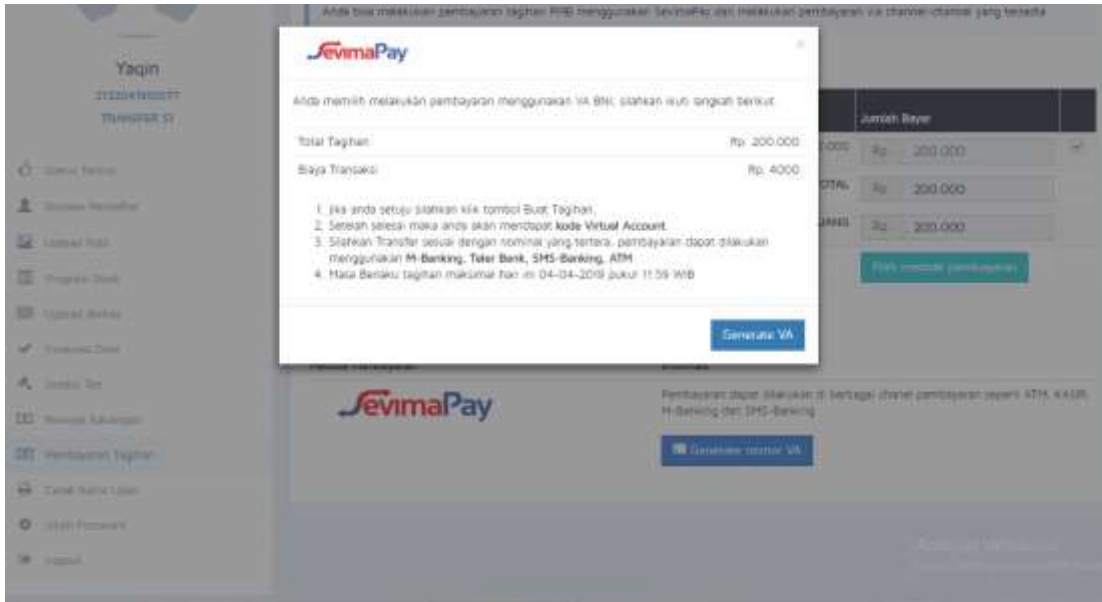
Yaqin

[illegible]

TRANSFER S1

Anda bisa melakukan pembayaran tagihan PMB menggunakan SevimaPay dan melakukan pembayaran via channel-channel yang tersedia

SevimaPay

×

Anda memilih melakukan pembayaran menggunakan VA BNI, silahkan ikuti langkah berikut

| Total Tagihan | Rp. 200.000 |
|---|---|
| Biaya Transaksi | Rp. 4000 |

1. Jika anda setuju silahkan klik tombol Buat Tagihan.
2. Setelah selesai maka anda akan mendapat kode Virtual Account.
3. Silahkan Transfer sesuai dengan nominal yang tertera, pembayaran dapat dilakukan menggunakan M-Banking, Teler Bank, SMS-Banking, ATM
4. Masa Berlaku tagihan maksimal hari ini 04-04-2019 pukul 11:59 WIB

Generate VA

Jumlah Bayar

Rp 200.000

Rp 200.000

Rp 200.000

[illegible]

SevimaPay

Pembayaran dapat dilakukan di berbagai chanel pembayaran seperti ATM, KASIR, M-Banking dan SMS-Banking

Generate nomor VA